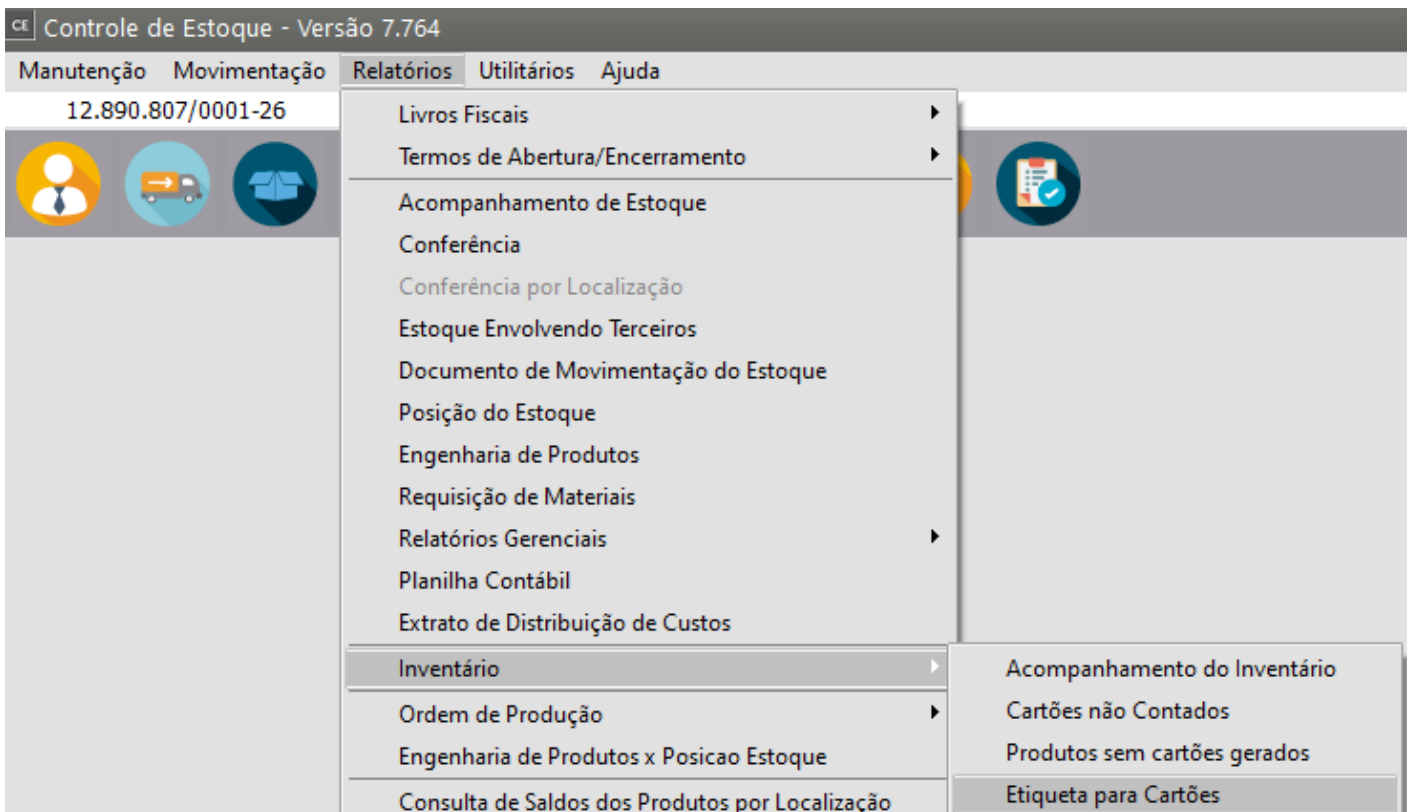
CE Controle de Estoque - Versão 7.764

Manutenção Movimentação Relatórios Utilitários Ajuda

12.890.807/0001-26

Livros Fiscais
Termos de Abertura/Encerramento
Acompanhamento de Estoque
Conferência
Conferência por Localização
Estoque Envolvendo Terceiros
Documento de Movimentação do Estoque
Posição do Estoque
Engenharia de Produtos
Requisição de Materiais
Relatórios Gerenciais
Planilha Contábil
Extrato de Distribuição de Custos
Inventário
Ordem de Produção
Engenharia de Produtos x Posicao Estoque
Consulta de Saldos dos Produtos por Localização

Acompanhamento do Inventário
Cartões não Contados
Produtos sem cartões gerados
Etiqueta para Cartões